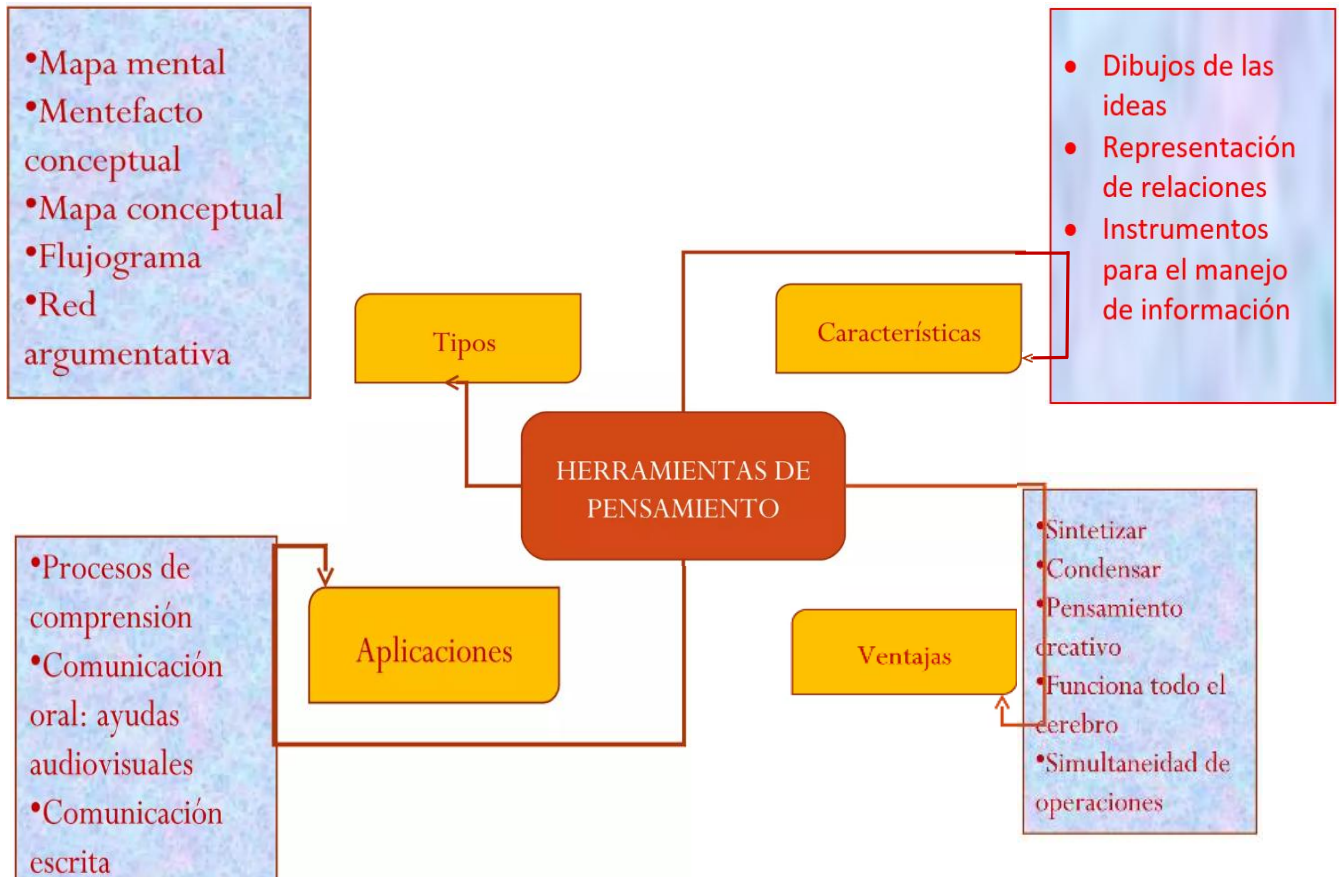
•Mapa mental
•Mentefacto conceptual
•Mapa conceptual
•Flujograma
•Red argumentativa

Tipos

HERRAMIENTAS DE PENSAMIENTO

Características

• Dibujos de las ideas
• Representación de relaciones
• Instrumentos para el manejo de información

•Procesos de comprensión
•Comunicación oral: ayudas audiovisuales
•Comunicación escrita

Aplicaciones

Ventajas

•Sintetizar
•Condensar
•Pensamiento creativo
•Funciona todo el cerebro
•Simultaneidad de operaciones